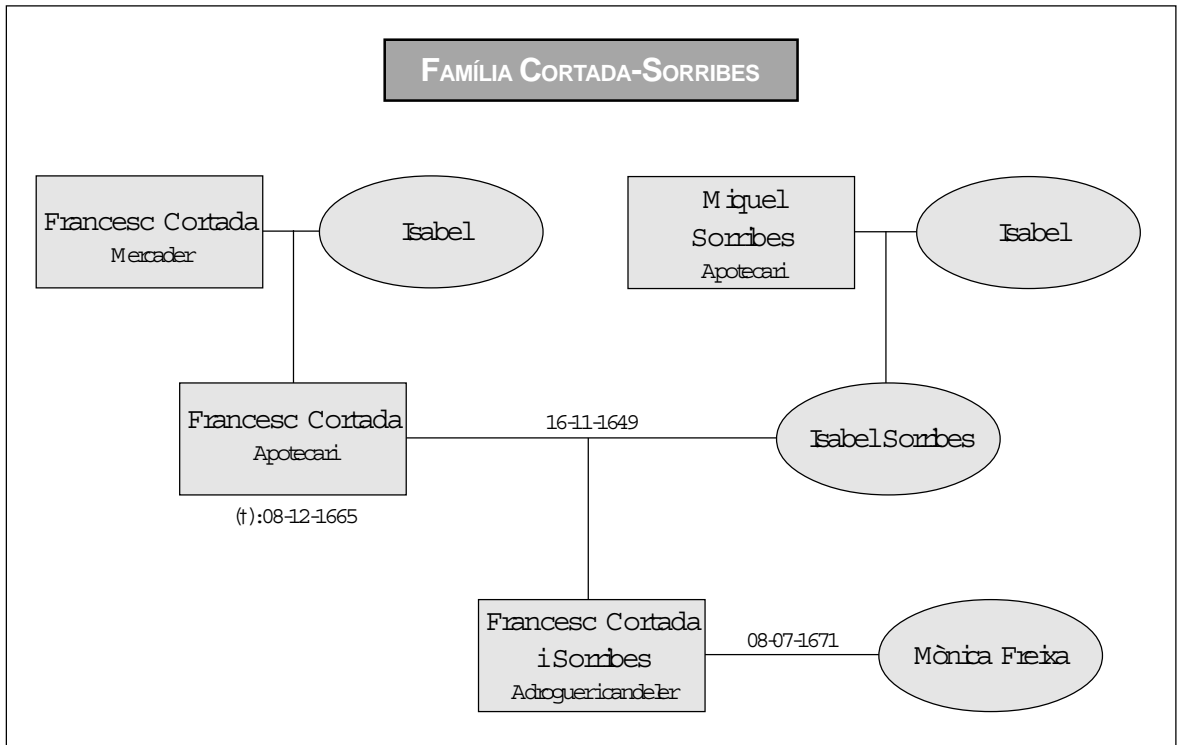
FAMÍLIA CORTADA-SORRIBES

Francesc Cortada
Mercader

Isabel

Miquel Sorribes
Apotecari

Isabel

Francesc Cortada
Apotecari

(†):08-12-1665

16-11-1649

Isabel Sorribes

Francesc Cortada i Sorribes
Adroguer i candeler

08-07-1671

Mònica Freixa